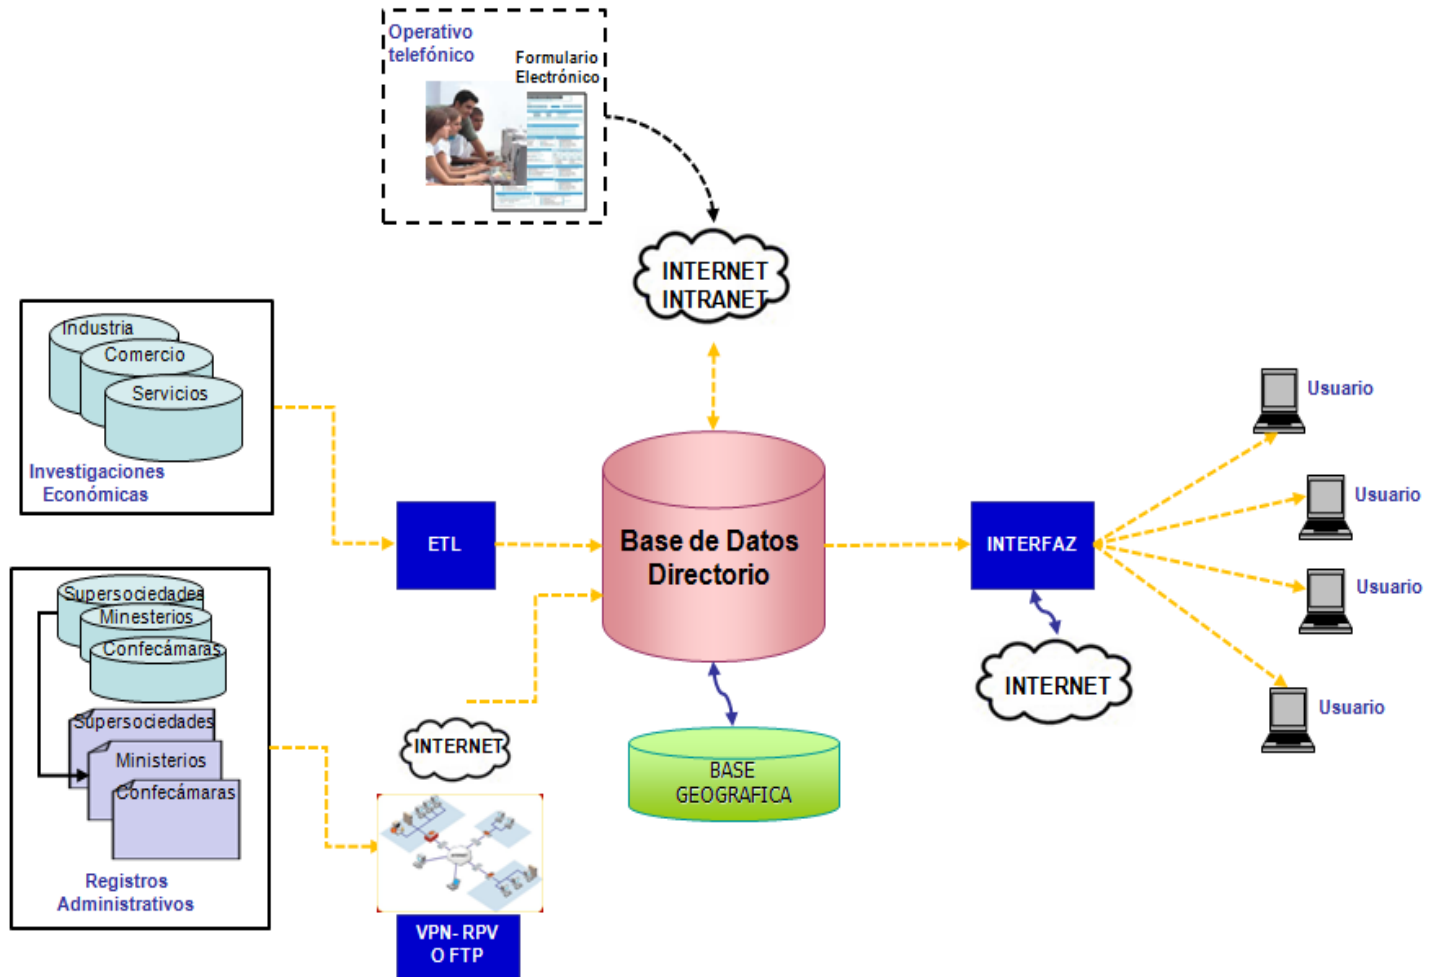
Operativo telefónico

Formulario Electrónico

INTERNET INTRANET

Industria

Comercio

Servicios

Investigaciones Económicas

ETL

Base de Datos Directorio

INTERFAZ

Usuario

Usuario

Usuario

Usuario

INTERNET

Supersociedades

Ministerios

Confecámaras

Supersociedades

Ministerios

Confecámaras

Registros Administrativos

INTERNET

BASE GEOGRAFICA

VPN- RPV O FTP